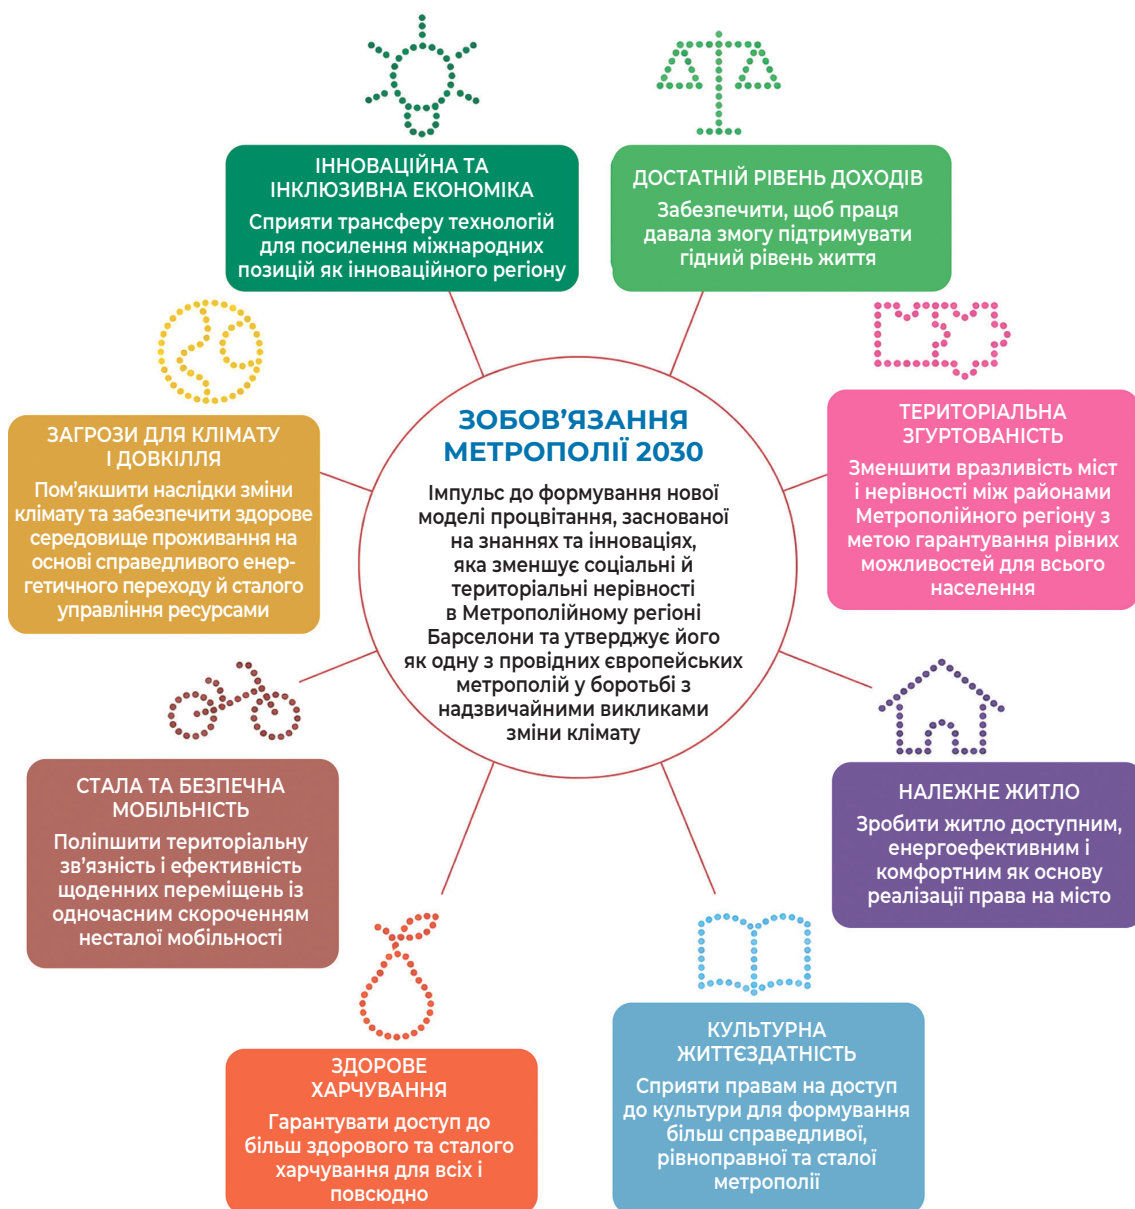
ЗОБОВ'ЯЗАННЯ МЕТРОПОЛІЇ 2030

Імпульс до формування нової моделі процвітання, заснованої на знаннях та інноваціях, яка зменшує соціальні й територіальні нерівності в Метрополійному регіоні Барселони та утверджує його як одну з провідних європейських метрополій у боротьбі з надзвичайними викликами зміни клімату

ІННОВАЦІЙНА ТА ІНКЛЮЗИВНА ЕКОНОМІКА
Сприяти трансферу технологій для посилення міжнародних позицій як інноваційного регіону

ДОСТАТНІЙ РІВЕНЬ ДОХОДІВ
Забезпечити, щоб праця давала змогу підтримувати гідний рівень життя

ТЕРИТОРІАЛЬНА ЗГУРТОВАНІСТЬ
Зменшити вразливість міст і нерівності між районами Метрополійного регіону з метою гарантування рівних можливостей для всього населення

НАЛЕЖНЕ ЖИТЛО
Зробити житло доступним, енергоефективним і комфортним як основу реалізації права на місто

КУЛЬТУРНА ЖИТТЄЗДАТНІСТЬ
Сприяти правам на доступ до культури для формування більш справедливої, рівноправної та сталої метрополії

ЗДОРОВЕ ХАРЧУВАННЯ
Гарантувати доступ до більш здорового та сталого харчування для всіх і повсюдно

СТАЛА ТА БЕЗПЕЧНА МОБІЛЬНІСТЬ
Поліпшити територіальну зв'язність і ефективність щоденних переміщень із одночасним скороченням несталої мобільності

ЗАГРОЗИ ДЛЯ КЛІМАТУ І ДОВКІЛЛЯ
Пом'якшити наслідки зміни клімату та забезпечити здорове середовище проживання на основі справедливого енергетичного переходу й сталого управління ресурсами